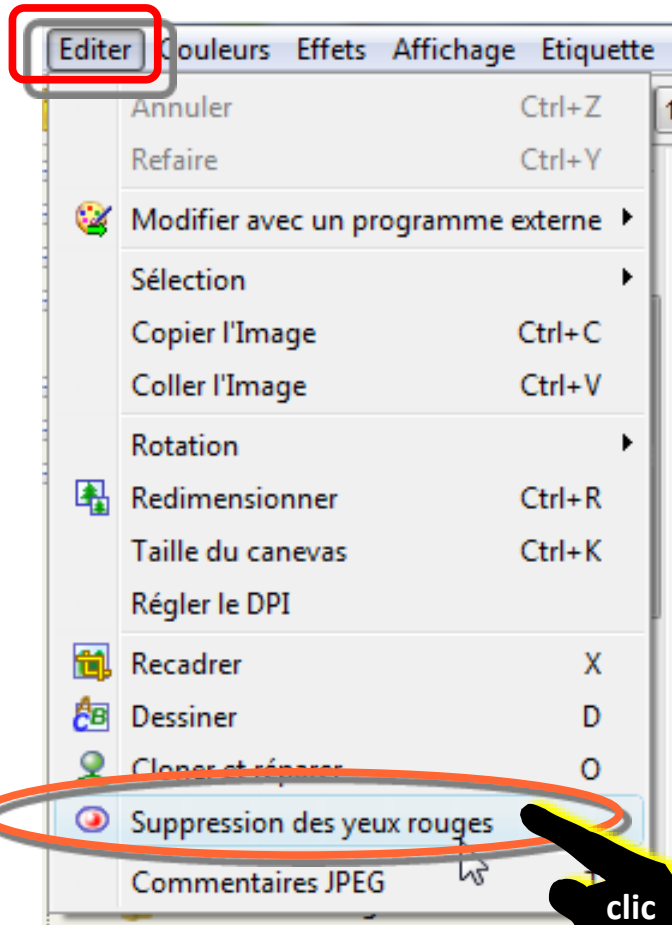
Editer Couleurs Effets Affichage Etiquette

Annuler Ctrl+Z
Refaire Ctrl+Y
Modifier avec un programme externe
Sélection
Copier l'Image Ctrl+C
Coller l'Image Ctrl+V
Rotation
Redimensionner Ctrl+R
Taille du canevas Ctrl+K
Régler le DPI
Recadrer X
Dessiner D
Cloner et réparer O
Suppression des yeux rouges
Commentaires JPEG

clic